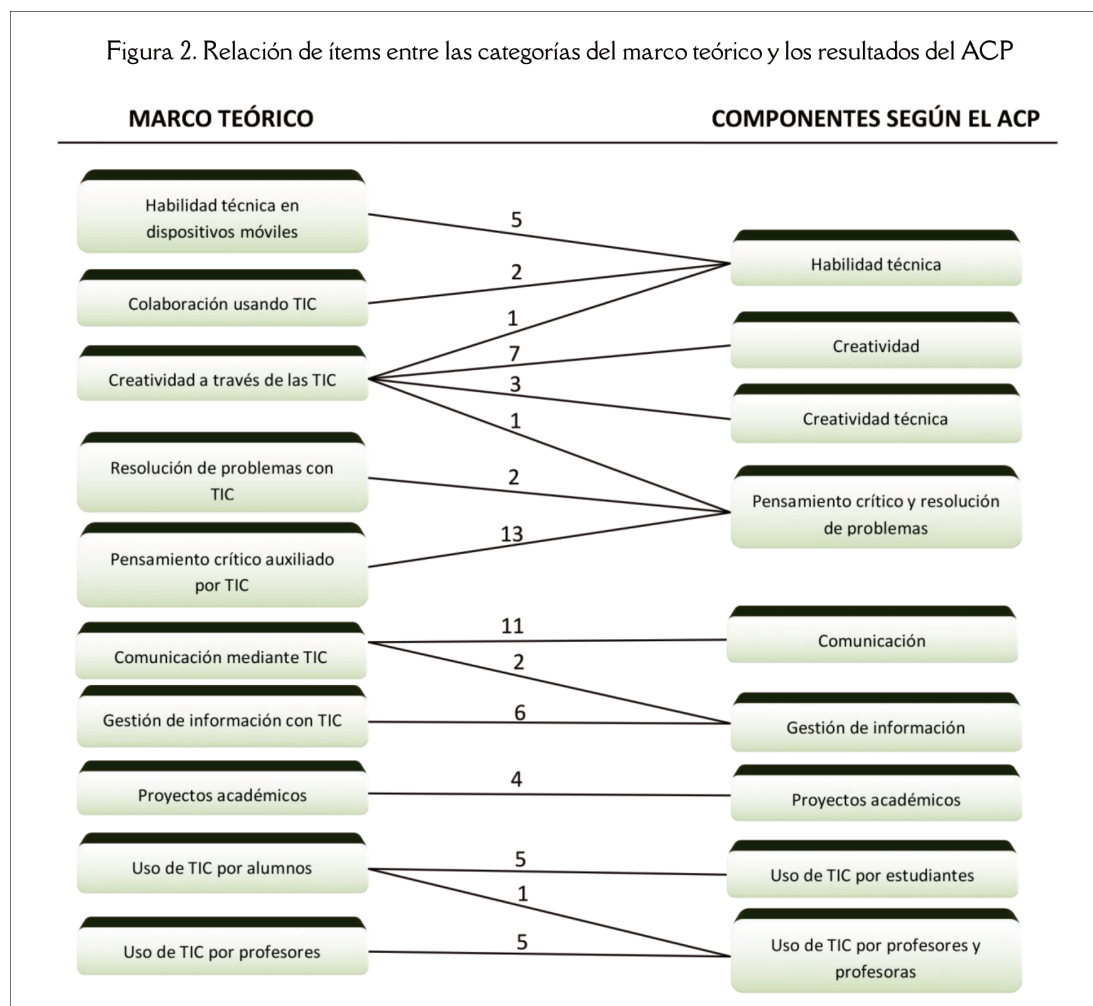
Figura 2. Relación de ítems entre las categorías del marco teórico y los resultados del ACP

MARCO TEÓRICO

COMPONENTES SEGÚN EL ACP

Habilidad técnica en dispositivos móviles

5

Habilidad técnica

2

Colaboración usando TIC

1

Creatividad

7

Creatividad a través de las TIC

3

Creatividad técnica

1

Resolución de problemas con TIC

2

Pensamiento crítico y resolución de problemas

13

Pensamiento crítico auxiliado por TIC

11

Comunicación

Comunicación mediante TIC

2

Gestión de información con TIC

6

Gestión de información

Proyectos académicos

4

Proyectos académicos

Uso de TIC por alumnos

5

Uso de TIC por estudiantes

1

Uso de TIC por profesores

5

Uso de TIC por profesores y profesoras